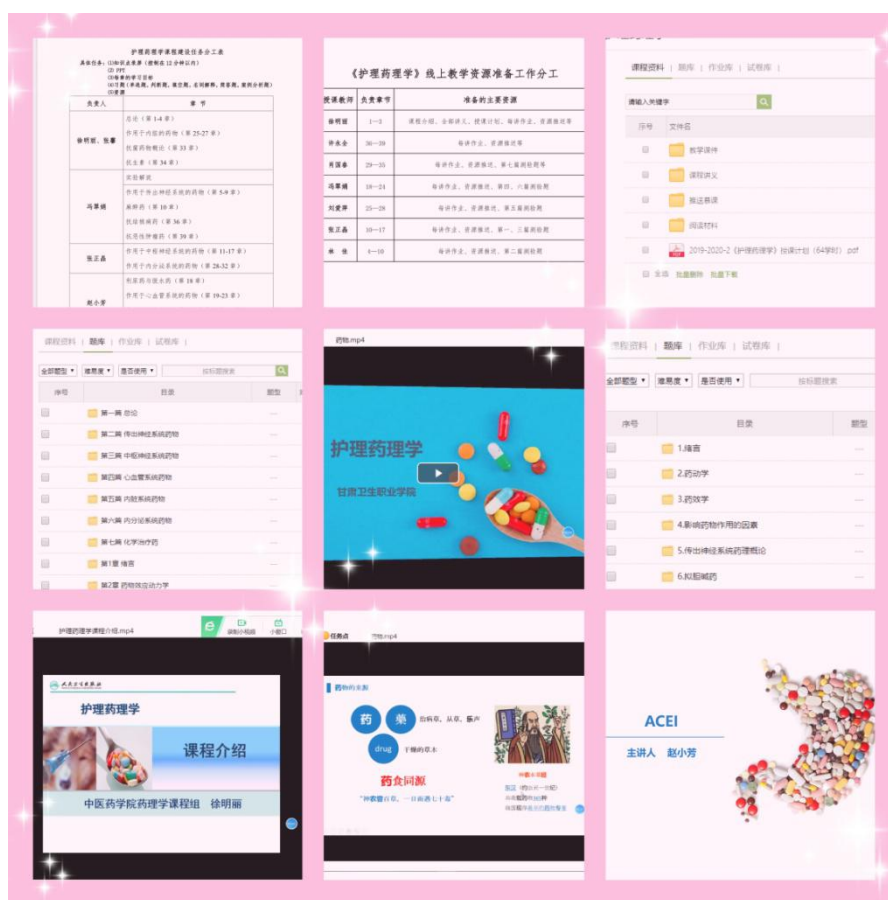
护理药理学课程建设任务分工表

| 负责人 | 章节 |
|---|---|
| 徐明丽、张蕾 | 总论（第1-4章） |
| | 作用于内脏的药物（第25-27章） |
| | 抗菌药物概论（第33章） |
| | 抗生素（第34章） |
| 冯翠娟 | 实验解读 |
| | 作用于传出神经系统的药物（第5-9章） |
| | 麻醉药（第10章） |
| | 抗结核病药（第36章） |
| | 抗恶性肿瘤药（第39章） |
| 张正鑫 | 作用于中枢神经系统的药物（第11-17章） |
| | 作用于内分泌系统的药物（第28-32章） |
| 赵小芳 | 利尿药与脱水药（第18章） |
| | 作用于心血管系统的药物（第19-23章） |

《护理药理学》线上教学资源准备工作分工

| 授课教师 | 负责章节 | 准备的主要资源 |
|---|---|---|
| 徐明丽 | 1—3 | 课程介绍、全册讲义、授课计划、每讲作业、资源推送等 |
| 许永全 | 30—39 | 每讲作业、资源推送等 |
| 肖国春 | 29—35 | 每讲作业、资源推送、第七篇测验题等 |
| 冯翠娟 | 19—24 | 每讲作业、资源推送、第四、六篇测验题 |
| 刘爱萍 | 25—28 | 每讲作业、资源推送、第五篇测验题 |
| 张正鑫 | 10—17 | 每讲作业、资源推送、第一、三篇测验题 |
| 赵 伟 | 4—10 | 每讲作业、资源推送、第二篇测验题 |

课程资料 | 题库 | 作业库 | 试卷库
请输入关键字
序号 文件名
教学课件
课程讲义
推送慕课
阅读材料
2019-2020-2《护理药理学》授课计划（64学时）.pdf
全选 批量删除 批量下载

课程资料 | 题库 | 作业库 | 试卷库
全部题型 难易度 是否使用 按标题搜索
序号 目录 题型
第一篇 总论
第二篇 传出神经系统药物
第三篇 中枢神经系统药物
第四篇 心血管系统药物
第五篇 内脏系统药物
第六篇 内分泌系统药物
第七篇 化学治疗药
第1章 绪言
第2章 药物效应动力学

药物.mp4
护理药理学
甘肃卫生职业学院

课程资料 | 题库 | 作业库 | 试卷库
全部题型 难易度 是否使用 按标题搜索
序号 目录 题型
1.绪言
2.药动学
3.药效学
4.影响药物作用的因素
5.传出神经系统药理概论
6.拟胆碱药

护理药理学课程介绍.mp4
录制小视频 小窗口
护理药理学
课程介绍
中医药学院药理学课程组 徐明丽

任务点 药物.mp4
药物的来源
药 藥 自病草、从草、乐声
drug 干燥的草木
药食同源
"神农尝百草，一日而遇七十毒"

ACEI
主讲人 赵小芳